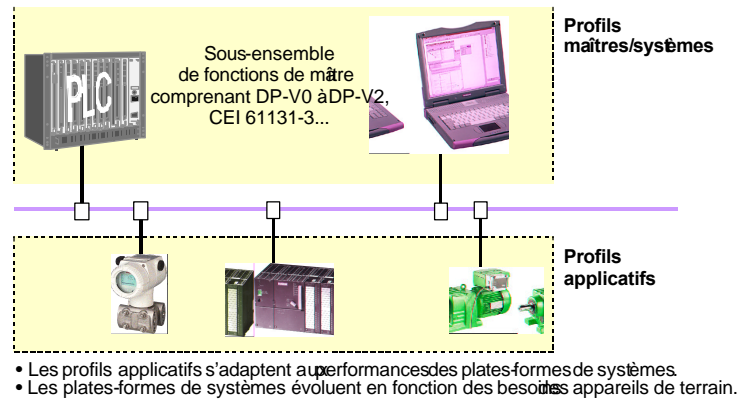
PLC

Sous-ensemble de fonctions de maître comprenant DP-V0 à DP-V2, CEI 61131-3...

Profils maîtres/systèmes

Profils applicatifs

• Les profils applicatifs s'adaptent aux performances des plates-formes de systèmes.
• Les plates-formes de systèmes évoluent en fonction des besoins des appareils de terrain.